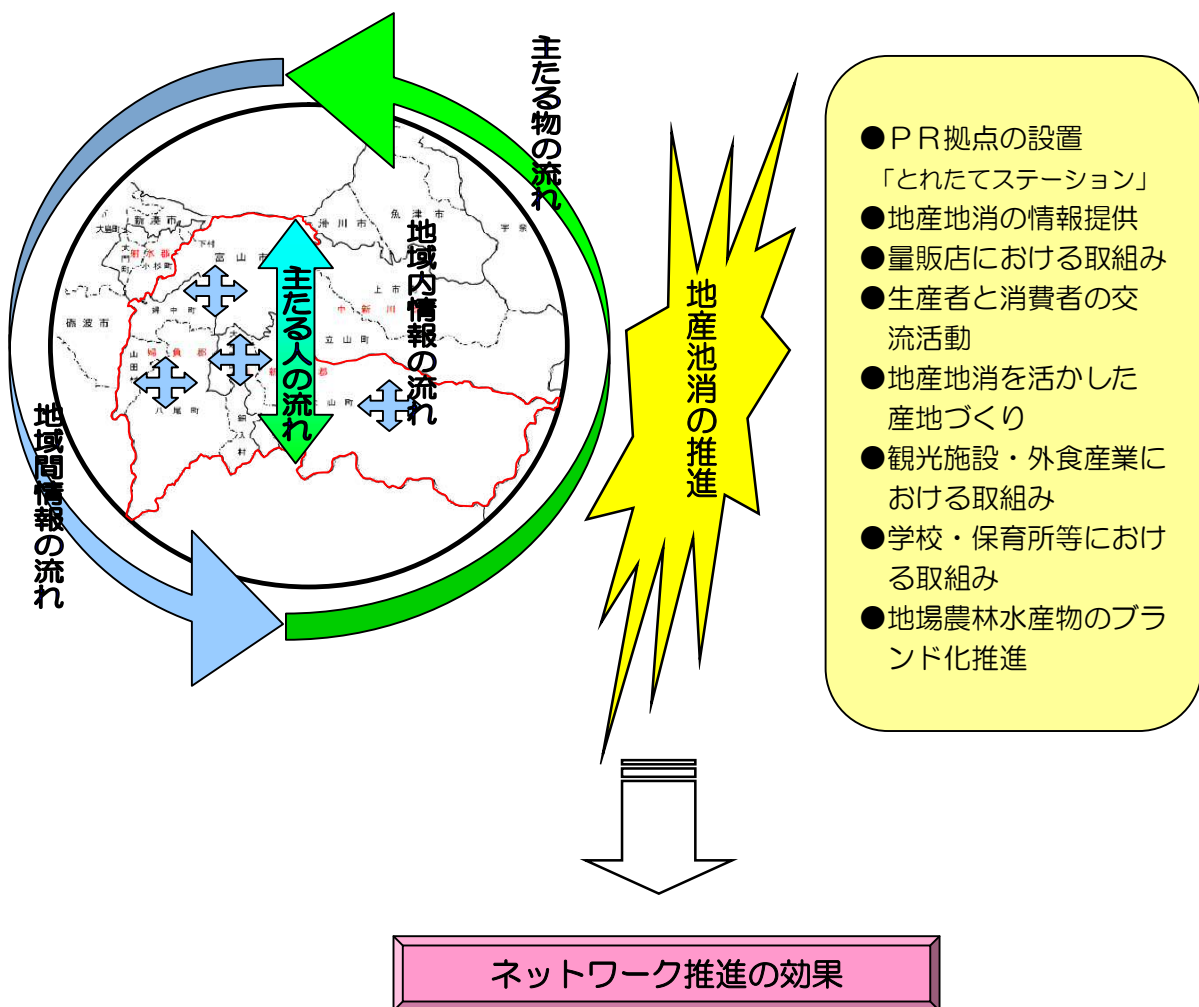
主たる物の流れ

地域内情報の流れ

主たる人の流れ

地域間情報の流れ

新湊市
大島町
射水郡
小杉町
下村
富山市
婦中町
砺波市
山田村
婦負郡
八尾町
細入村
滑川市
魚津市
宇奈月町
上市町
中新川郡
立山町
新川郡
大山町

地産池消の推進

●ＰＲ拠点の設置
「とれたてステーション」
●地産地消の情報提供
●量販店における取組み
●生産者と消費者の交流活動
●地産地消を活かした産地づくり
●観光施設・外食産業における取組み
●学校・保育所等における取組み
●地場農林水産物のブランド化推進

ネットワーク推進の効果